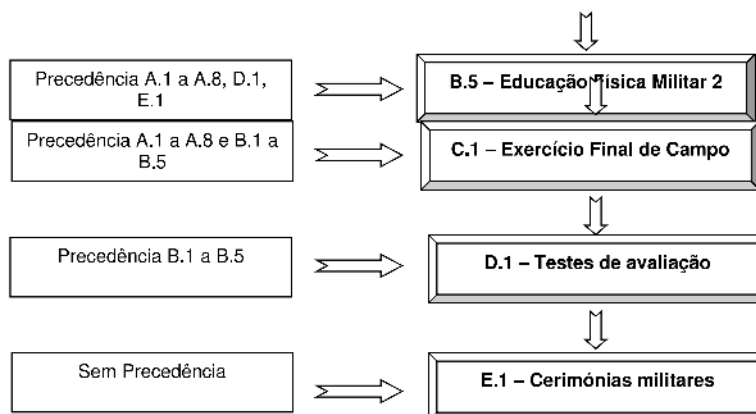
Precedência A.1 a A.8, D.1, E.1

B.5 – Educação Física Militar 2

Precedência A.1 a A.8 e B.1 a B.5

C.1 – Exercício Final de Campo

Precedência B.1 a B.5

D.1 – Testes de avaliação

Sem Precedência

E.1 – Cerimónias militares